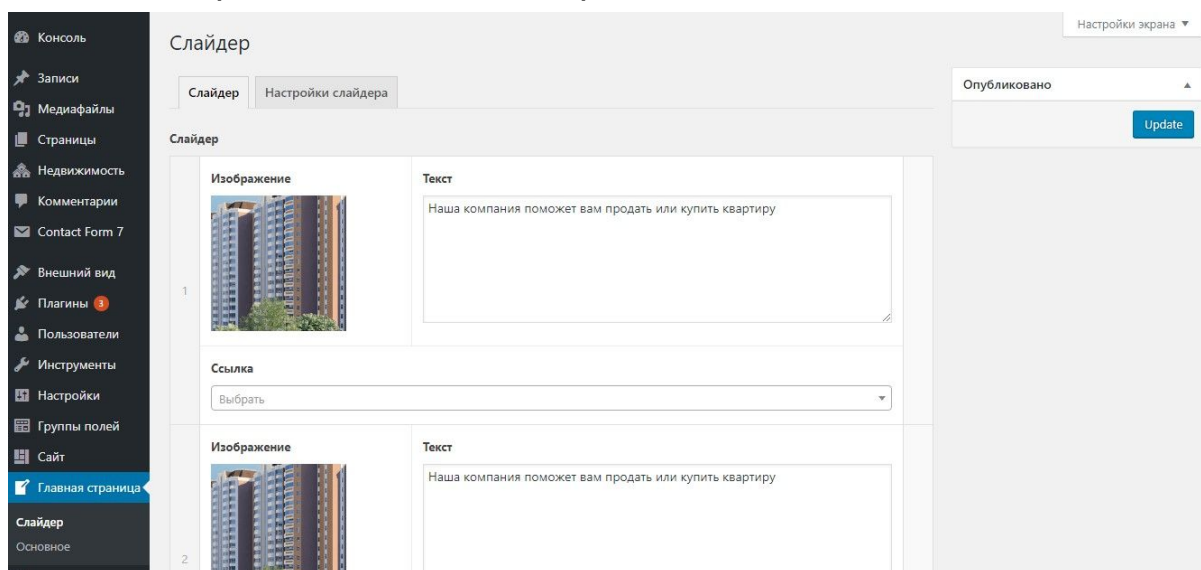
Консоль
Записи
Медиафайлы
Страницы
Недвижимость
Комментарии
Contact Form 7
Внешний вид
Плагины 3
Пользователи
Инструменты
Настройки
Группы полей
Сайт
Главная страница
Слайдер
Основное

Настройки экрана ▼

Слайдер

Слайдер | Настройки слайдера

Слайдер

1
Изображение
Текст
Наша компания поможет вам продать или купить квартиру

Ссылка
Выбрать

2
Изображение
Текст
Наша компания поможет вам продать или купить квартиру

Опубликовано
Update